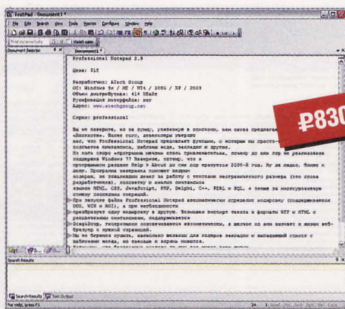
Professional Notepad 2.9

Цена: $15

Разработчик: Black Group
ОС: Windows 9x / ME / NT4 / 2000 / XP / 2003
Объем дистрибутива: 414 Кбайт
Требования: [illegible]
Сайт: www.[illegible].com

Серия: professional

₽830

Search Results
Search Results | Text Output